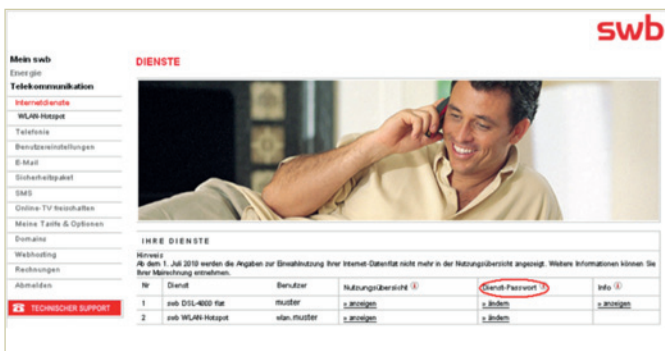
swb

Mein swb
Energie
Telekommunikation
Internetdienste
WLAN-Hotspot
Telefonie
Benutzereinstellungen
E-Mail
Sicherheitspaket
SMS
Online-TV freischalten
Meine Tarife & Optionen
Domains
Webhosting
Rechnungen
Abmelden
TECHNISCHER SUPPORT

DIENSTE

IHRE DIENSTE

Hinweis
Ab dem 1. Juli 2010 werden die Angaben zur Einwahlnutzung Ihrer Internet-Datenflat nicht mehr in der Nutzungsübersicht angezeigt. Weitere Informationen können Sie Ihrer Mairechnung entnehmen.

| Nr | Dienst | Benutzer | Nutzungsübersicht | Dienst-Passwort | Info |
|---|---|---|---|---|---|
| 1 | swb DSL-6000 flat | muster | » anzeigen | » ändern | » anzeigen |
| 2 | swb WLAN-Hotspot | wlan.muster | » anzeigen | » ändern | |